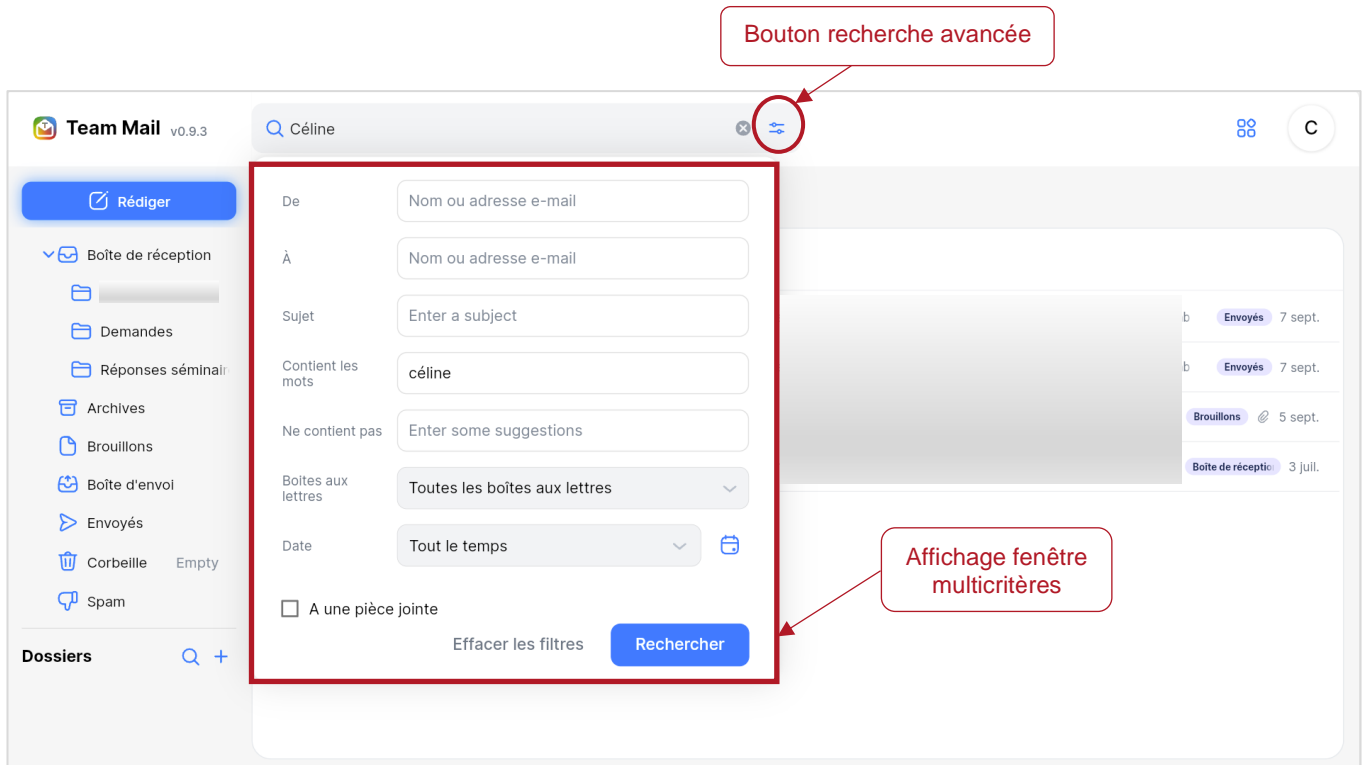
Bouton recherche avancée

Team Mail v0.9.3

Céline

C

Rédiger

Boîte de réception

Demandes

Réponses séminair

Archives

Brouillons

Boîte d'envoi

Envoyés

Corbeille Empty

Spam

Dossiers

De Nom ou adresse e-mail

À Nom ou adresse e-mail

Sujet Enter a subject

Contient les mots céline

Ne contient pas Enter some suggestions

Boites aux lettres Toutes les boîtes aux lettres

Date Tout le temps

A une pièce jointe

Effacer les filtres Rechercher

b Envoyés 7 sept.

b Envoyés 7 sept.

Brouillons 5 sept.

Boîte de réceptio 3 juil.

Affichage fenêtre multicritères